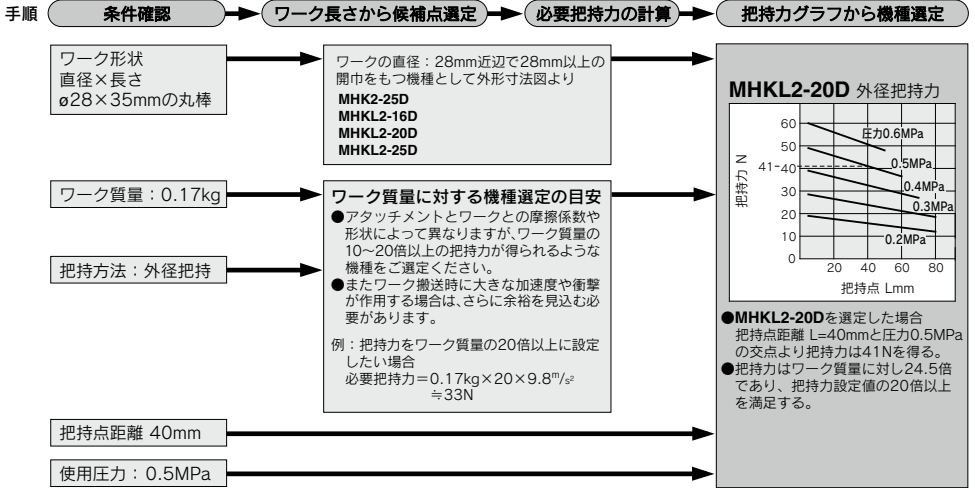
手順 条件確認 ワーク長さから候補点選定 必要把持力の計算 把持力グラフから機種選定

ワーク形状
直径×長さ
ø28×35mmの丸棒

ワークの直径：28mm近辺で28mm以上の開巾をもつ機種として外形寸法図より
MHK2-25D
MHKL2-16D
MHKL2-20D
MHKL2-25D

ワーク質量：0.17kg

ワーク質量に対する機種選定の目安
●アタッチメントとワークとの摩擦係数や形状によって異なりますが、ワーク質量の10〜20倍以上の把持力が得られるような機種をご選定ください。
●またワーク搬送時に大きな加速度や衝撃が作用する場合は、さらに余裕を見込む必要があります。

例：把持力をワーク質量の20倍以上に設定したい場合
必要把持力＝0.17kg×20×9.8$^{m}/_{s^2}$
≒33N

把持方法：外径把持

把持点距離 40mm

使用圧力：0.5MPa

MHKL2-20D 外径把持力

| 60 | 圧力0.6MPa |
| 50 | 0.5MPa |
| 41-40 | 0.4MPa |
| 30 | 0.3MPa |
| 20 | |
| 10 | 0.2MPa |
| 0 | |

把持力 N
20 40 60 80
把持点 Lmm

●MHKL2-20Dを選定した場合
把持点距離 L=40mmと圧力0.5MPaの交点より把持力は41Nを得る。
●把持力はワーク質量に対し24.5倍であり、把持力設定値の20倍以上を満足する。